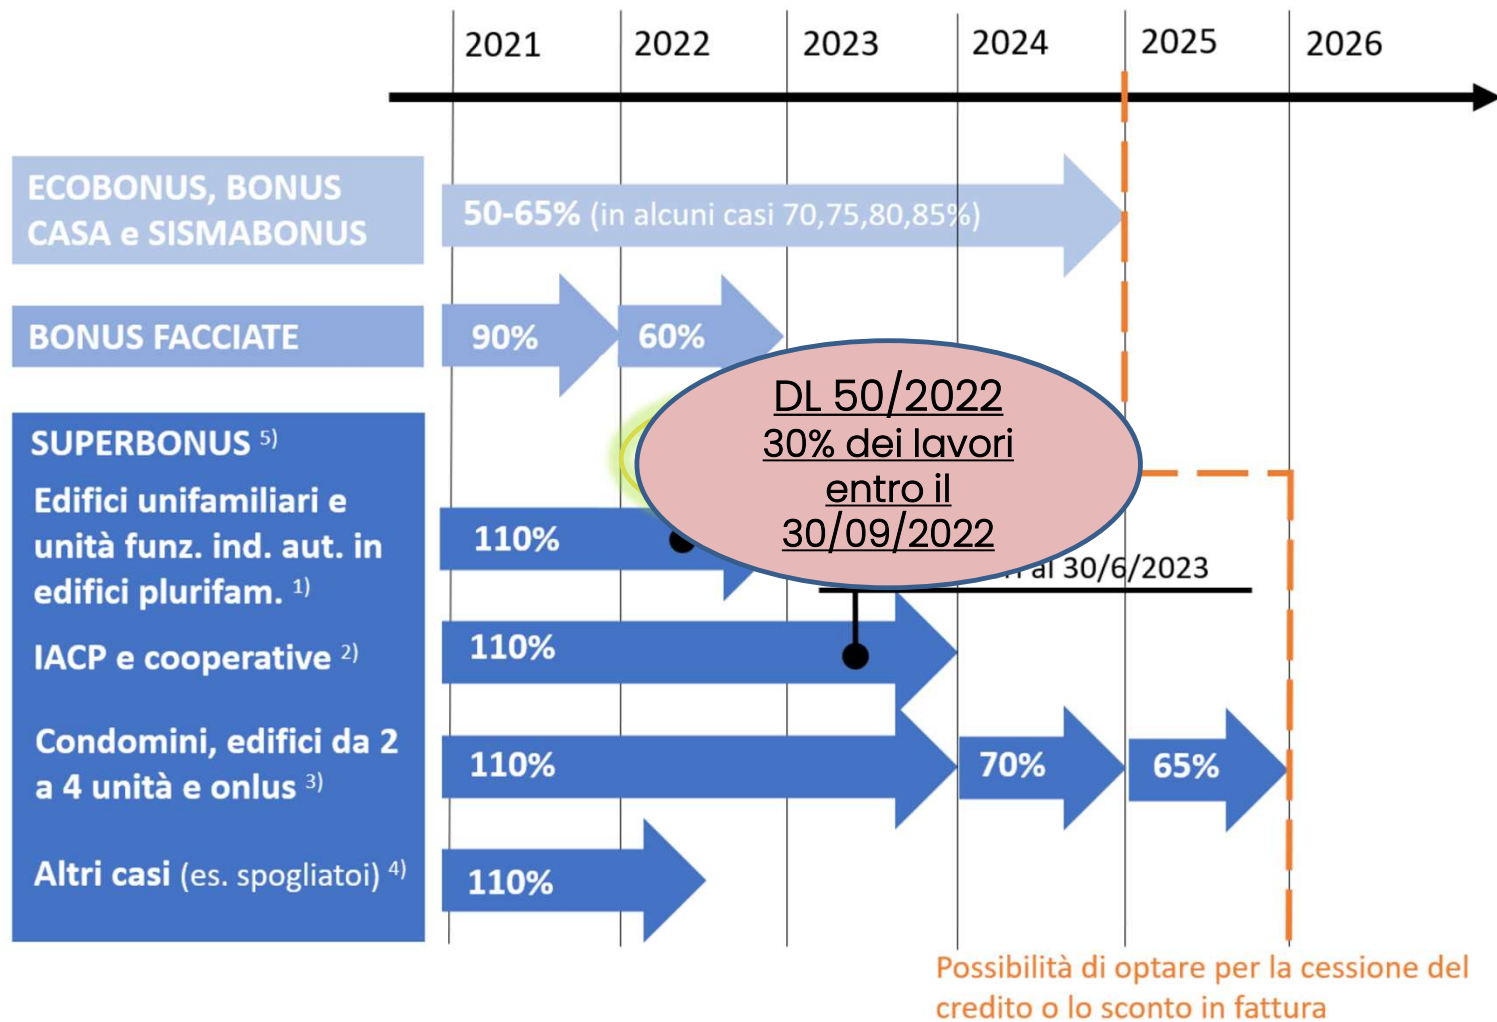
2021 2022 2023 2024 2025 2026

ECOBONUS, BONUS CASA e SISMABONUS

50-65% (in alcuni casi 70,75,80,85%)

BONUS FACCIATE

90%

60%

DL 50/2022
30% dei lavori entro il 30/09/2022

SUPERBONUS $^{5)}$

Edifici unifamiliari e unità funz. ind. aut. in edifici plurifam. $^{1)}$

110%

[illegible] al 30/6/2023

IACP e cooperative $^{2)}$

110%

Condomini, edifici da 2 a 4 unità e onlus $^{3)}$

110%

70%

65%

Altri casi (es. spogliatoi) $^{4)}$

110%

Possibilità di optare per la cessione del credito o lo sconto in fattura